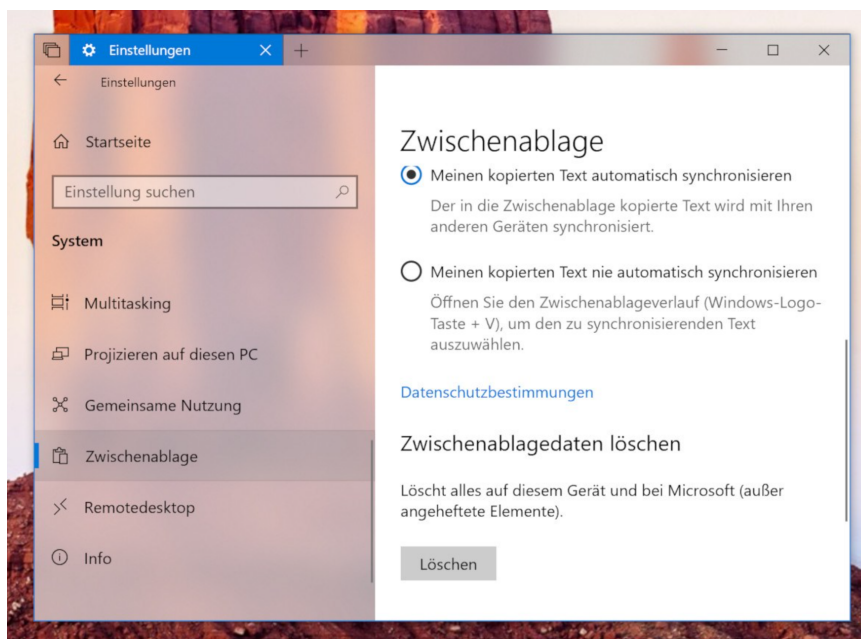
Einstellungen

Einstellungen

Startseite

Einstellung suchen

System

Multitasking

Projizieren auf diesen PC

Gemeinsame Nutzung

Zwischenablage

Remotedesktop

Info

Zwischenablage

Meinen kopierten Text automatisch synchronisieren

Der in die Zwischenablage kopierte Text wird mit Ihren anderen Geräten synchronisiert.

Meinen kopierten Text nie automatisch synchronisieren

Öffnen Sie den Zwischenablageverlauf (Windows-Logo-Taste + V), um den zu synchronisierenden Text auszuwählen.

Datenschutzbestimmungen

Zwischenablagedaten löschen

Löscht alles auf diesem Gerät und bei Microsoft (außer angeheftete Elemente).

Löschen